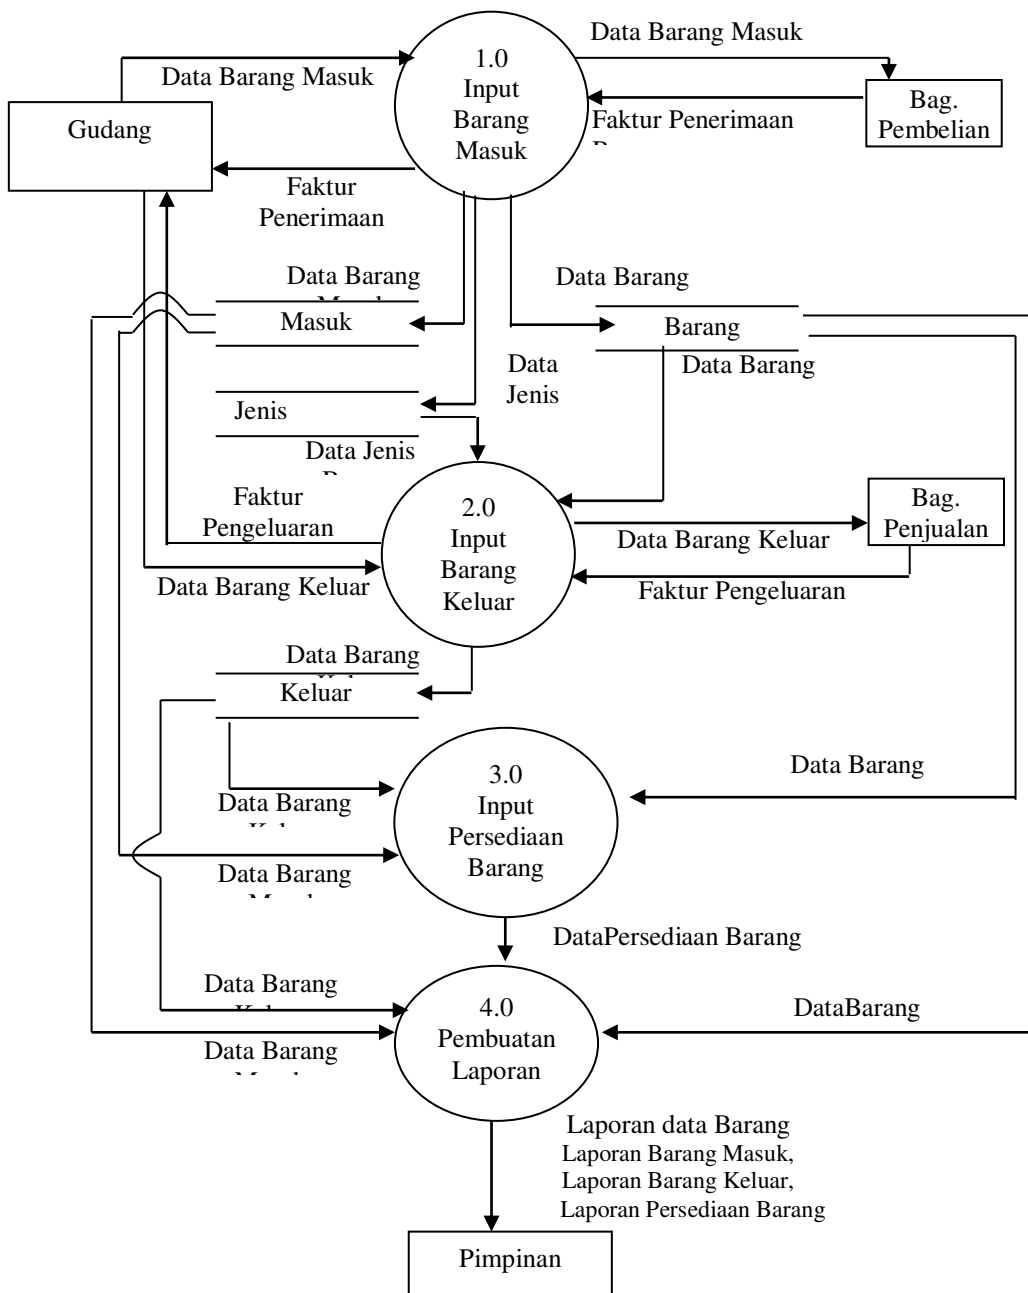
Data Barang Masuk

1.0
Input
Barang
Masuk

Data Barang Masuk

Bag.
Pembelian

Faktur Penerimaan
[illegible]

Gudang

Faktur
Penerimaan

Data Barang
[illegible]

Masuk

Data Barang

Barang

Data Barang

Data
Jenis

Jenis

Data Jenis
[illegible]

Faktur
Pengeluaran

2.0
Input
Barang
Keluar

Bag.
Penjualan

Data Barang Keluar

Data Barang Keluar

Faktur Pengeluaran

Data Barang
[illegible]

Keluar

Data Barang

3.0
Input
Persediaan
Barang

Data Barang
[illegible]

Data Barang
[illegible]

DataPersediaan Barang

Data Barang
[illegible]

4.0
Pembuatan
Laporan

DataBarang

Data Barang
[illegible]

Laporan data Barang
Laporan Barang Masuk,
Laporan Barang Keluar,
Laporan Persediaan Barang

Pimpinan